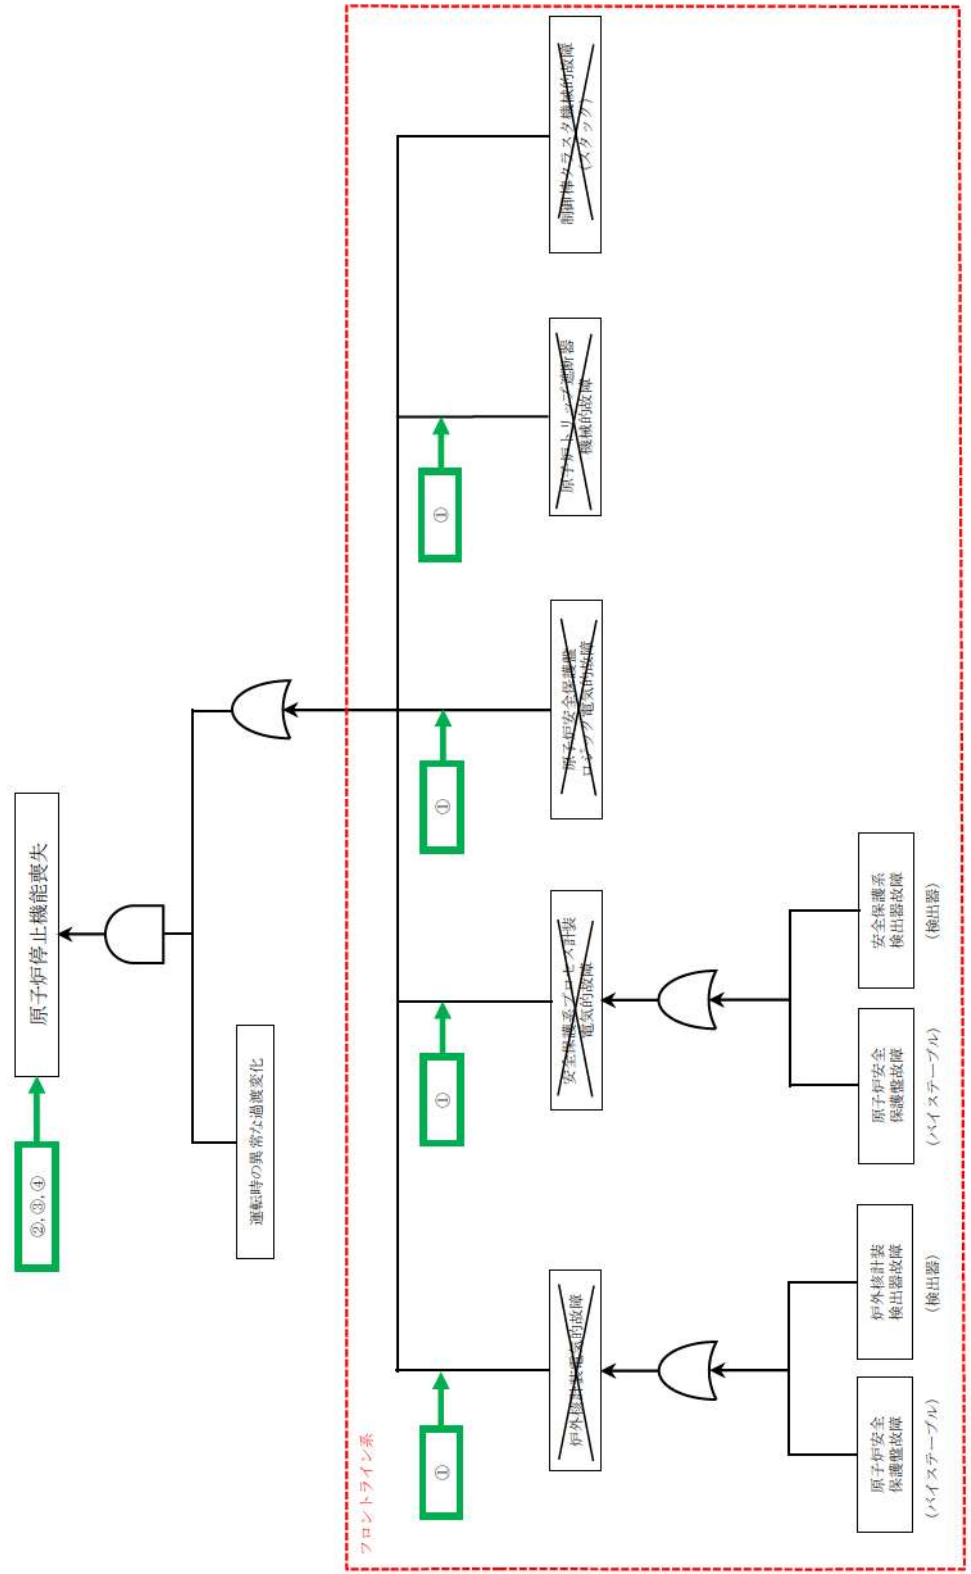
原子炉停止機能喪失

②,③,④

運転時の異常な過渡変化

フロントライン系

制御棒クラスタ機械的故障（スタック）

原子炉トリップ遮断器機械的故障

①

原子炉安全保護盤ロジック電気的故障

①

安全保護系プロセス計装電気的故障

①

安全保護系検出器故障

（検出器）

原子炉安全保護盤故障

（バイステーブル）

炉外核計装電気的故障

①

炉外核計装検出器故障

（検出器）

原子炉安全保護盤故障

（バイステーブル）